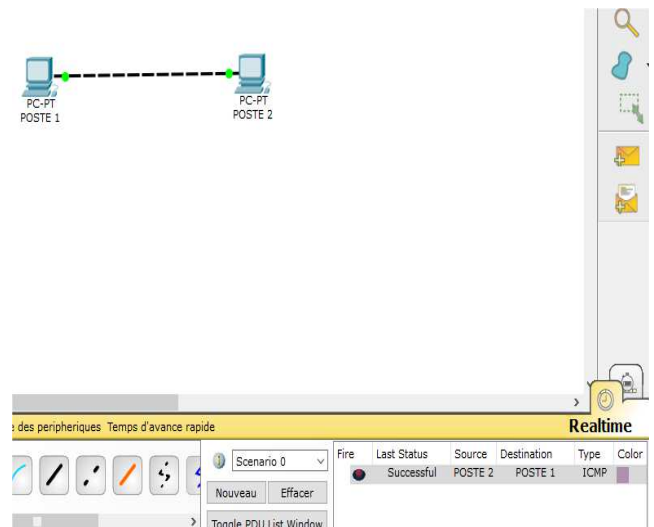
PC-PT
POSTE 1

PC-PT
POSTE 2

e des peripheriques Temps d'avance rapide

Realtime

Scenario 0

Nouveau Effacer

Toggle PDU List Window

| Fire | Last Status | Source | Destination | Type | Color |
|---|---|---|---|---|---|
| | Successful | POSTE 2 | POSTE 1 | ICMP | |